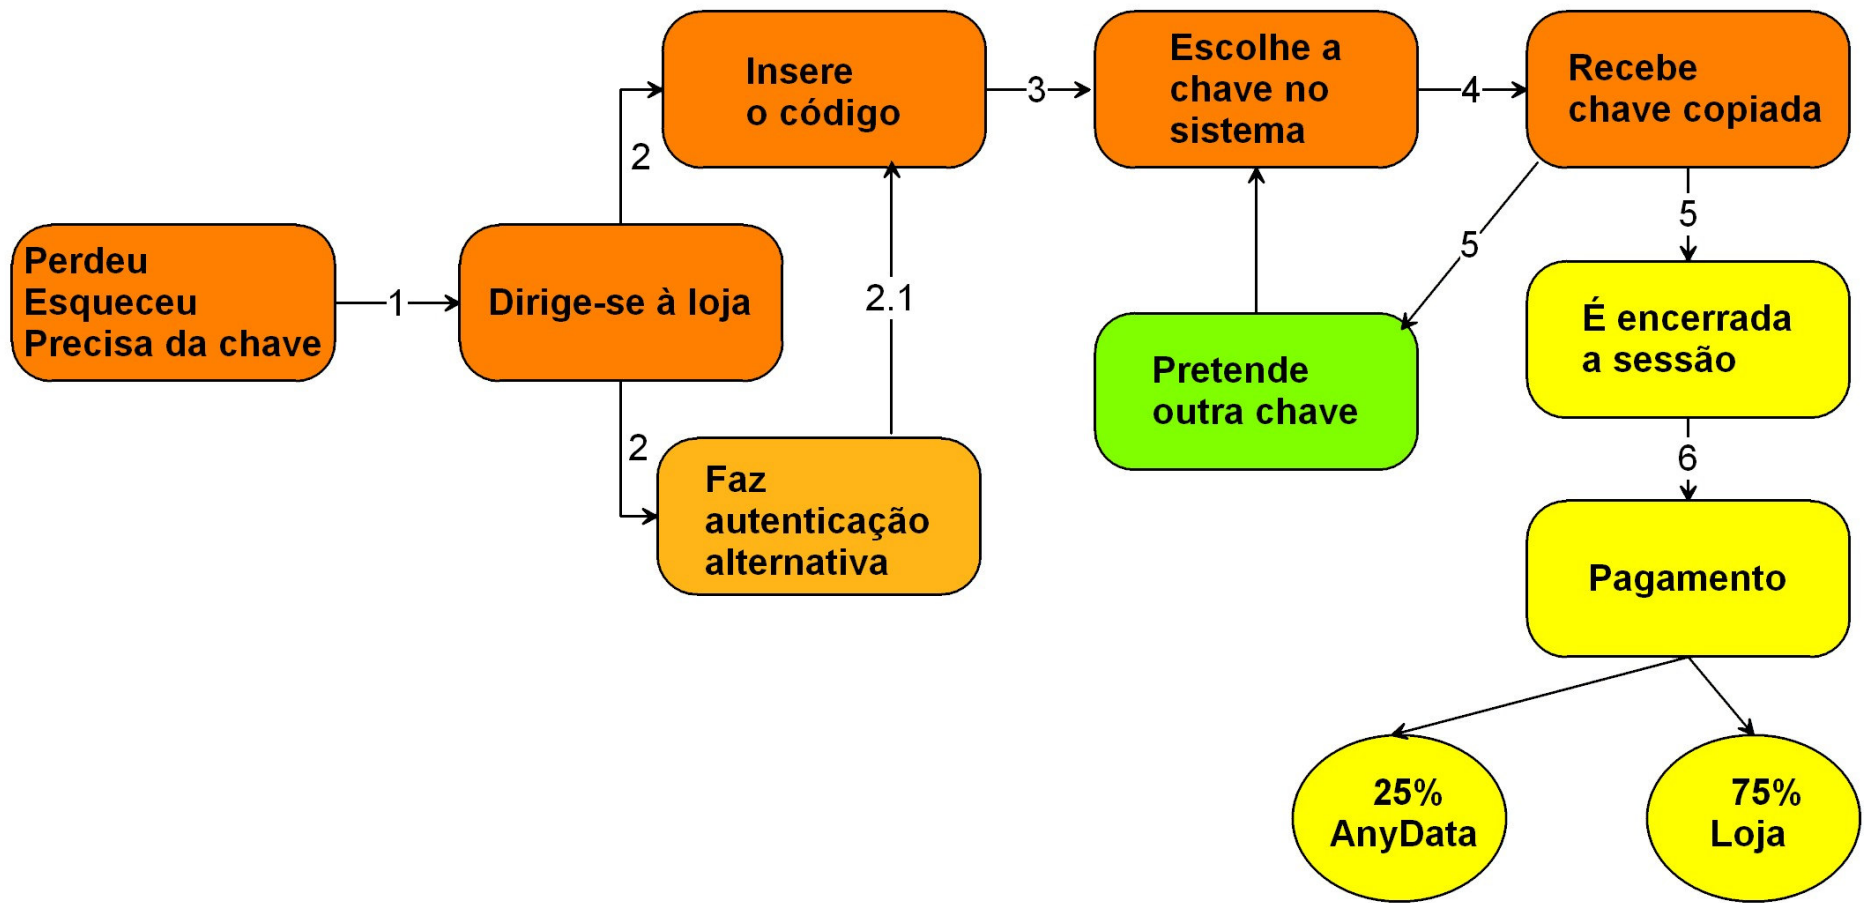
Perdeu
Esqueceu
Precisa da chave

1

Dirige-se à loja

2

Insere
o código

2

Faz
autenticação
alternativa

2.1

3

Escolhe a
chave no
sistema

4

Recebe
chave copiada

5

Pretende
outra chave

5

É encerrada
a sessão

6

Pagamento

25%
AnyData

75%
Loja